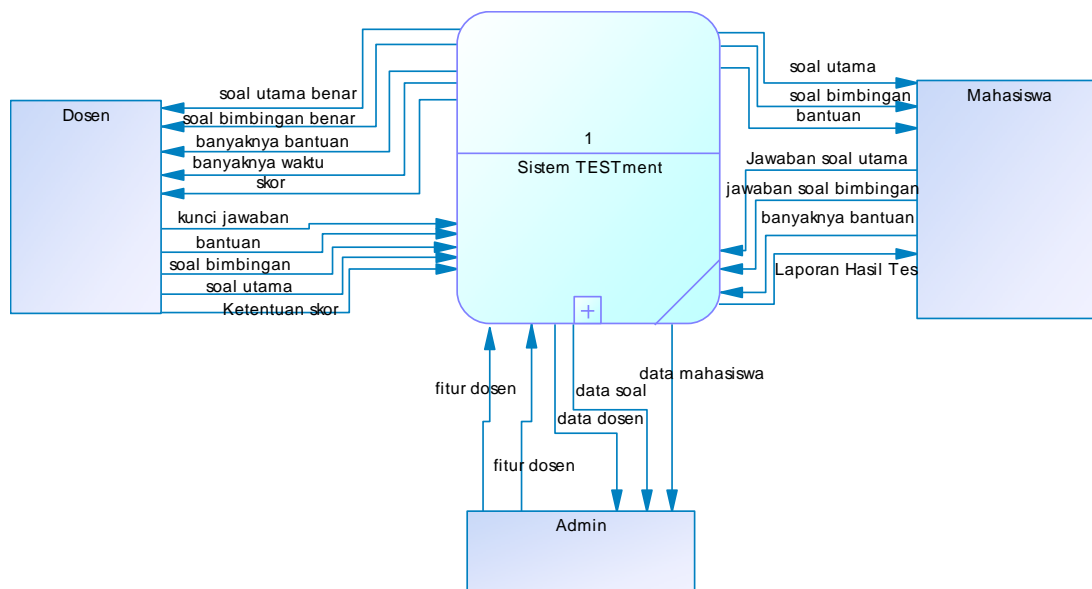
Dosen

soal utama benar
soal bimbingan benar
banyaknya bantuan
banyaknya waktu
skor

kunci jawaban
bantuan
soal bimbingan
soal utama
Ketentuan skor

1
Sistem TESTment

soal utama
soal bimbingan
bantuan

Mahasiswa

Jawaban soal utama
jawaban soal bimbingan
banyaknya bantuan
Laporan Hasil Tes

fitur dosen
data soal
data mahasiswa
data dosen
fitur dosen

Admin